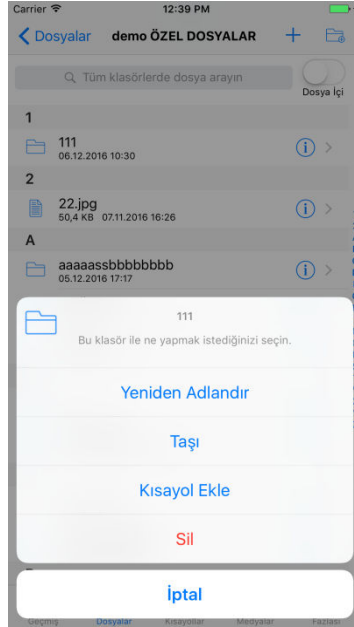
Carrier 12:39 PM

Dosyalar demo ÖZEL DOSYALAR

Tüm klasörlerde dosya arayın

Dosya İçi

1

111
06.12.2016 10:30

2

22.jpg
50,4 KB 07.11.2016 16:26

A

aaaaassbbbbbbbb
05.12.2016 17:17

111

Bu klasör ile ne yapmak istediğinizi seçin.

Yeniden Adlandır

Taşı

Kısayol Ekle

Sil

İptal

Geçmiş Dosyalar Kısayollar Medyalar Fazlası